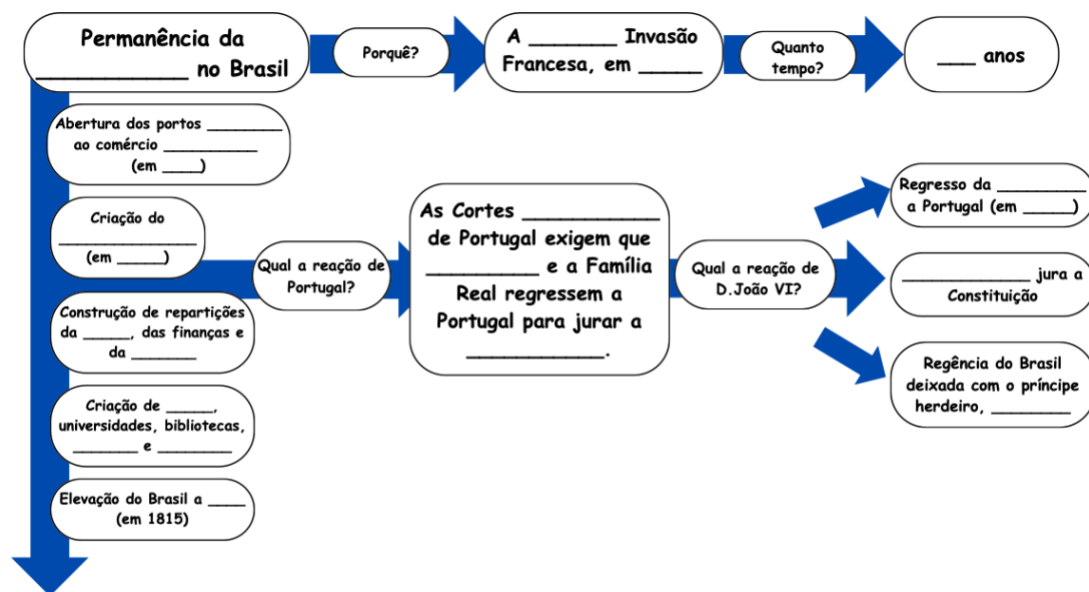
Permanência da ____________ no Brasil

Porquê?

A ________ Invasão Francesa, em ______

Quanto tempo?

____ anos

Abertura dos portos ________ ao comércio __________ (em ____)

Criação do _______________ (em _____)

Construção de repartições da _____, das finanças e da _______

Criação de _____, universidades, bibliotecas, _______ e ________

Elevação do Brasil a ____ (em 1815)

Qual a reação de Portugal?

As Cortes ____________ de Portugal exigem que _________ e a Família Real regressem a Portugal para jurar a ____________.

Qual a reação de D.João VI?

Regresso da _________ a Portugal (em _____)

_____________ jura a Constituição

Regência do Brasil deixada com o príncipe herdeiro, ________